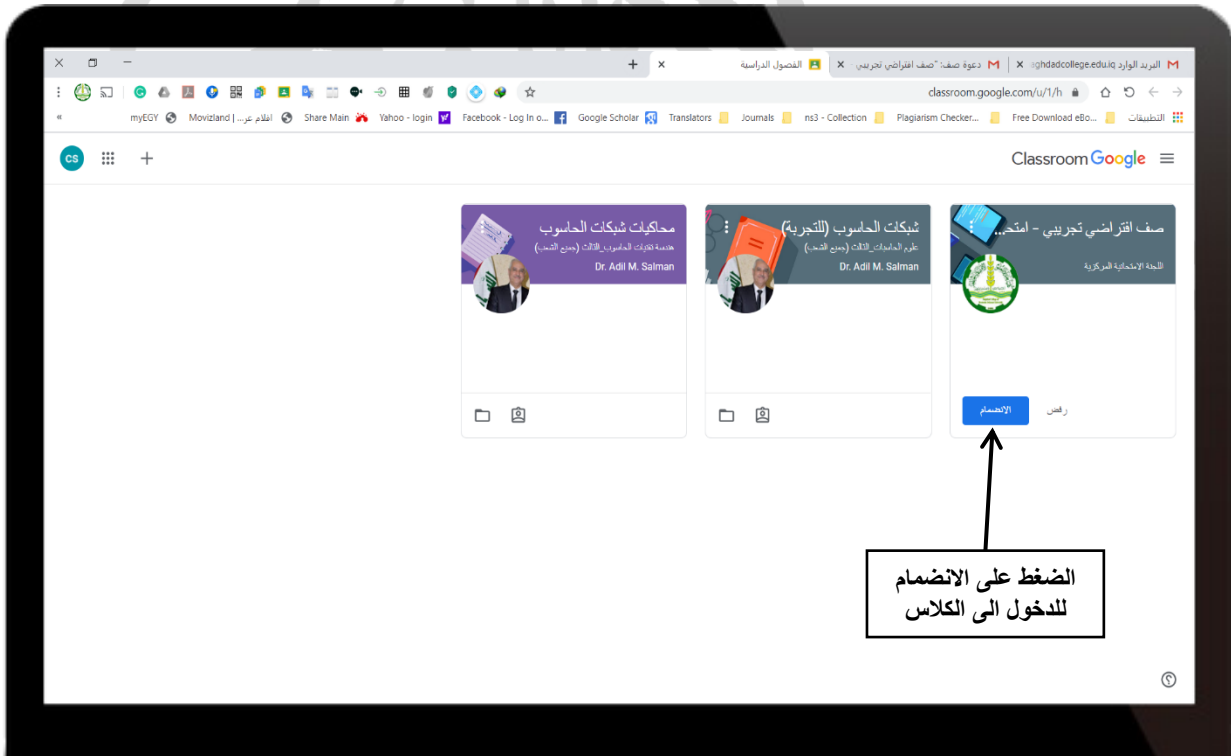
البريد الوارد ghdadcollege.edu.iq
دعوة صف: "صف افتراضي تجريبي
الفصول الدراسية

classroom.google.com/u/1/h

التطبيقات Free Download eBo... Plagiarism Checker... ns3 - Collection Journals Translators Google Scholar Facebook - Log In o... Yahoo - login Share Main افلام عرب... | Movizland myEGY

Classroom Google

CS

صف افتراضي تجريبي - امتح...
اللجنة الامتحانية المركزية
الانضمام
رفض

شبكات الحاسوب (للتجربة)
علوم الحاسبات_الثالث (جميع الشعب)
Dr. Adil M. Salman

محاكيات شبكات الحاسوب
هندسة تقنيات الحاسوب_الثالث (جميع الشعب)
Dr. Adil M. Salman

الضغط على الانضمام
للدخول الى الكلاس